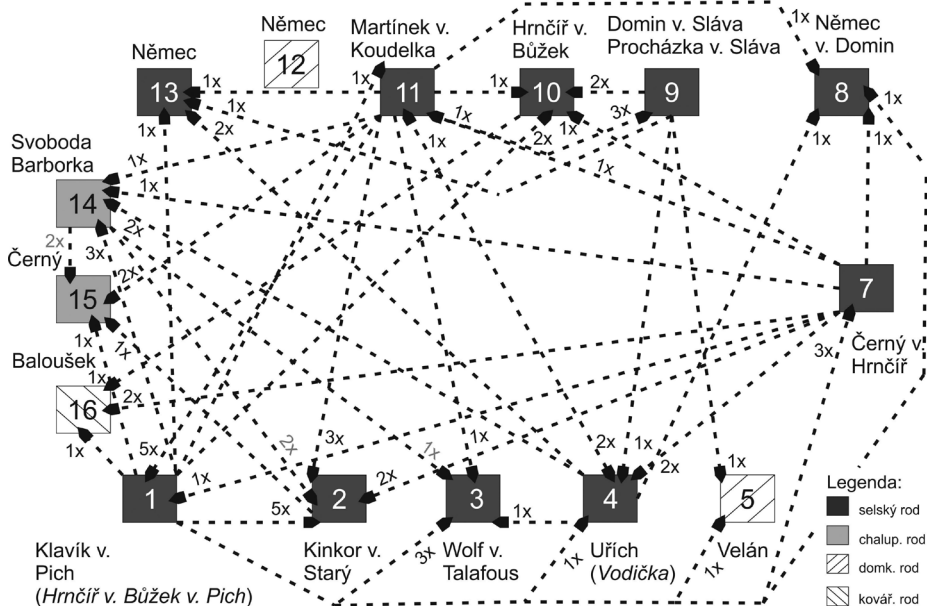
Němec

Martínek v. Koudelka

Hrnčíř v. Bůžek

Domin v. Sláva Procházka v. Sláva

Němec v. Domin

12

13

11

10

9

8

1x

1x

1x

1x

2x

1x

1x

2x

3x

1x

1x

2x

1x

1x

1x

1x

1x

1x

Svoboda Barborka

14

2x

3x

2x

2x

Černý

15

2x

7

1x

Černý v. Hrnčíř

3x

Baloušek

1x

1x

16

2x

1x

5x

2x

3x

1x

1x

2x

1x

2x

1x

2x

1x

1

2

3

4

5

1x

5x

1x

Legenda:

selský rod

chalup. rod

domk. rod

kovář. rod

Klavík v. Pich (*Hrnčíř v. Bůžek v. Pich*)

Kinkor v. Starý

3x

Wolf v. Talafous

1x

Uřích (*Vodička*)

Velán

1x